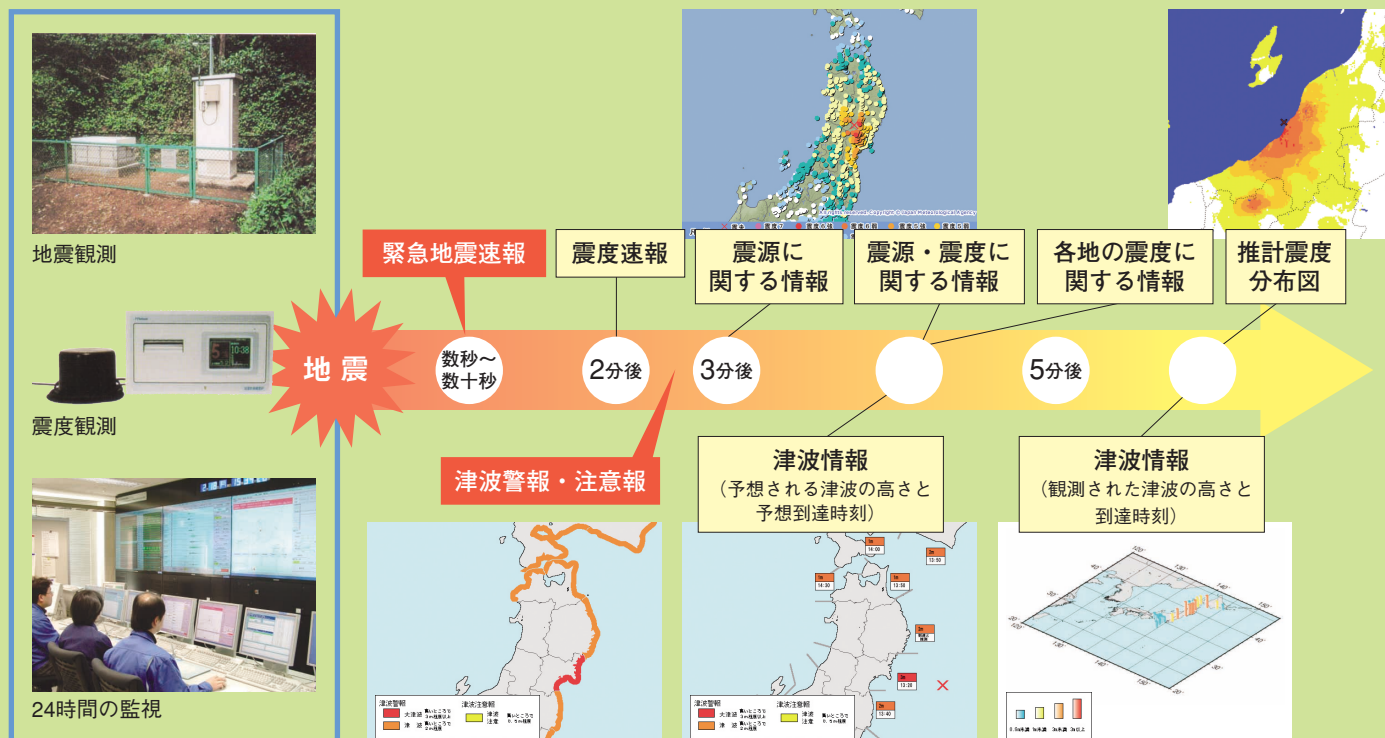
地震観測

震度観測

24時間の監視

緊急地震速報

地震

数秒～数十秒

震度速報

2分後

震源に関する情報

3分後

震源・震度に関する情報

各地の震度に関する情報

5分後

推計震度分布図

津波警報・注意報

津波情報
（予想される津波の高さと予想到達時刻）

津波情報
（観測された津波の高さと到達時刻）

津波警報
大津波
津波

津波注意報
津波注意

14:00
14:30
13:50
13:30
13:40